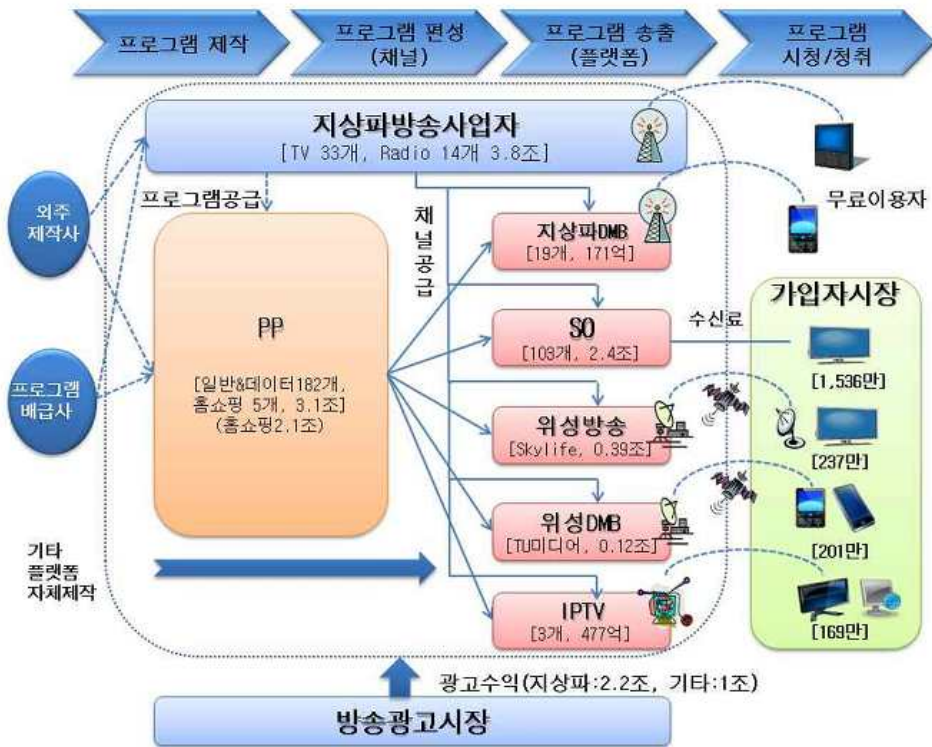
프로그램 제작

프로그램 편성
(채널)

프로그램 송출
(플랫폼)

프로그램
시청/청취

지상파방송사업자
[TV 33개, Radio 14개 3.8조]

무료이용자

외주
제작사

프로그램
배급사

프로그램공급

채널공급

PP
[일반&데이터182개, 홈쇼핑 5개, 3.1조]
(홈쇼핑2.1조)

지상파DMB
[19개, 171억]

SO
[103개, 2.4조]

수신료

위성방송
[Skylife, 0.39조]

위성DMB
[TU미디어, 0.12조]

IPTV
[3개, 477억]

가입자시장

[1,536만]

[237만]

[201만]

[169만]

기타
플랫폼
자체제작

광고수익(지상파:2.2조, 기타:1조)

방송광고시장